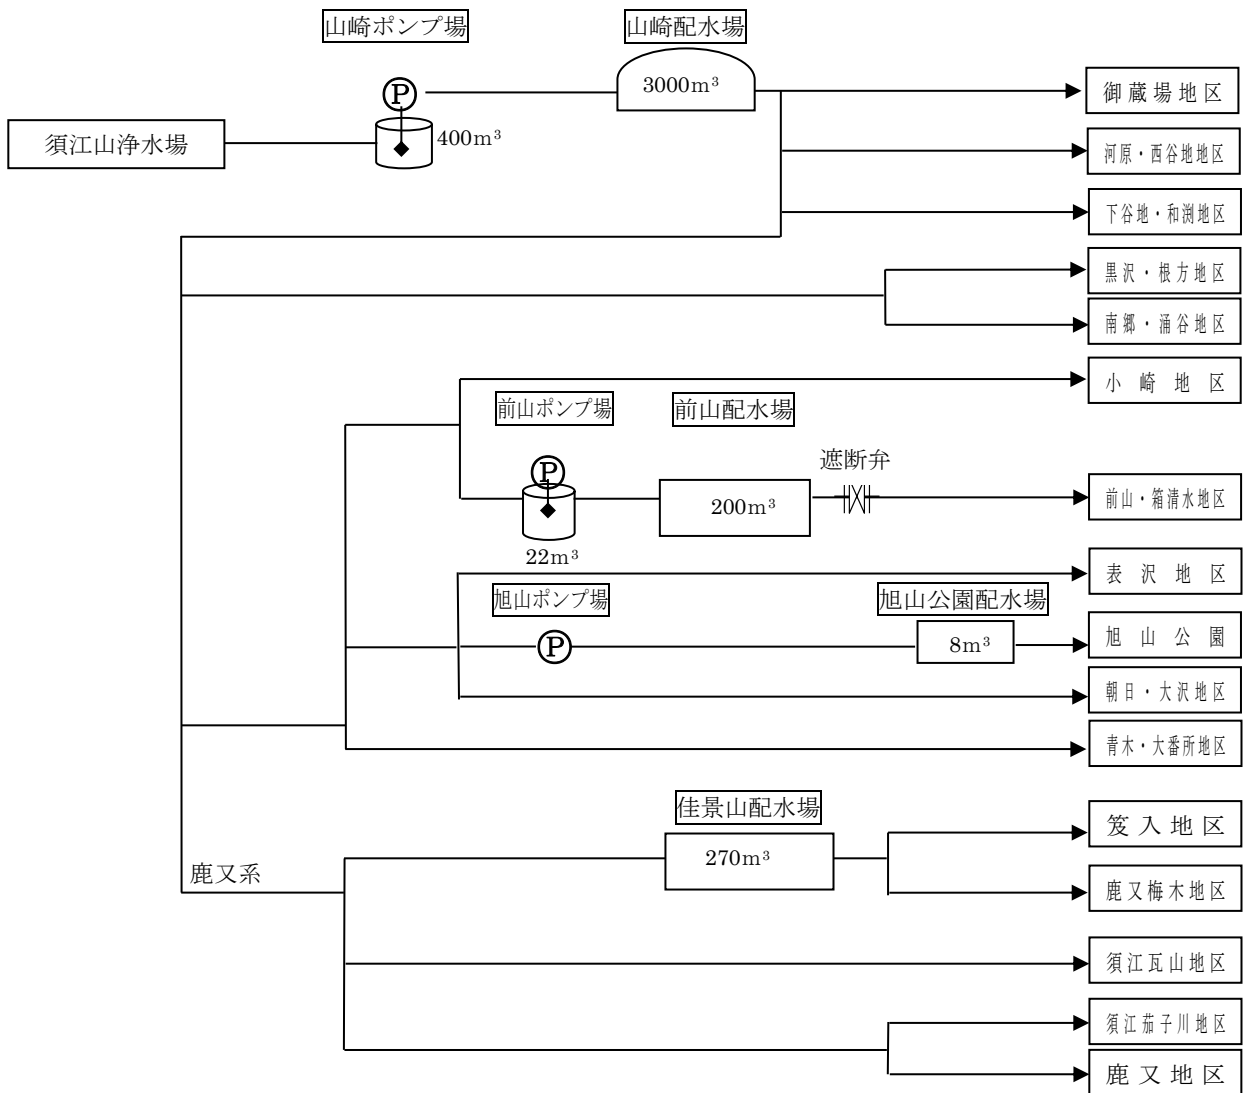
山崎ポンプ場

山崎配水場

P

3000m³

御蔵場地区

須江山浄水場

400m³

河原・西谷地地区

下谷地・和渕地区

黒沢・根方地区

南郷・涌谷地区

小崎地区

前山ポンプ場

前山配水場

遮断弁

P

200m³

前山・箱清水地区

22m³

表沢地区

旭山ポンプ場

旭山公園配水場

P

8m³

旭山公園

朝日・大沢地区

青木・大番所地区

佳景山配水場

笈入地区

270m³

鹿又系

鹿又梅木地区

須江瓦山地区

須江茄子川地区

鹿又地区